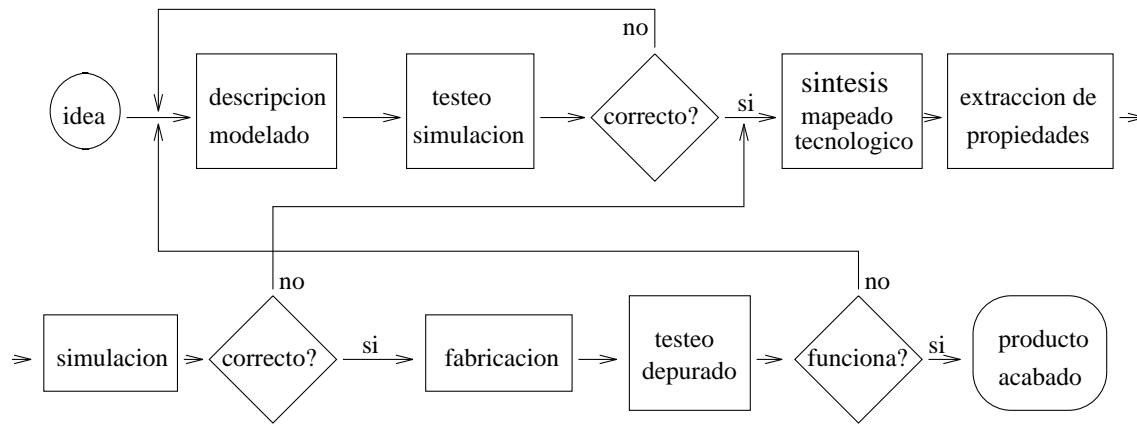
idea

descripcion modelado

testeo simulacion

correcto?

no

si

sintesis mapeado tecnologico

extraccion de propiedades

simulacion

correcto?

no

si

fabricacion

testeo depurado

funciona?

no

si

producto acabado